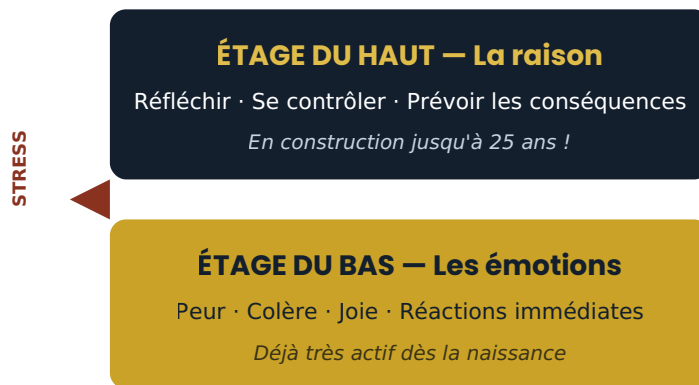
ÉTAGE DU HAUT — La raison

Réfléchir · Se contrôler · Prévoir les conséquences

En construction jusqu'à 25 ans !

STRESS

ÉTAGE DU BAS — Les émotions

Peur · Colère · Joie · Réactions immédiates

Déjà très actif dès la naissance